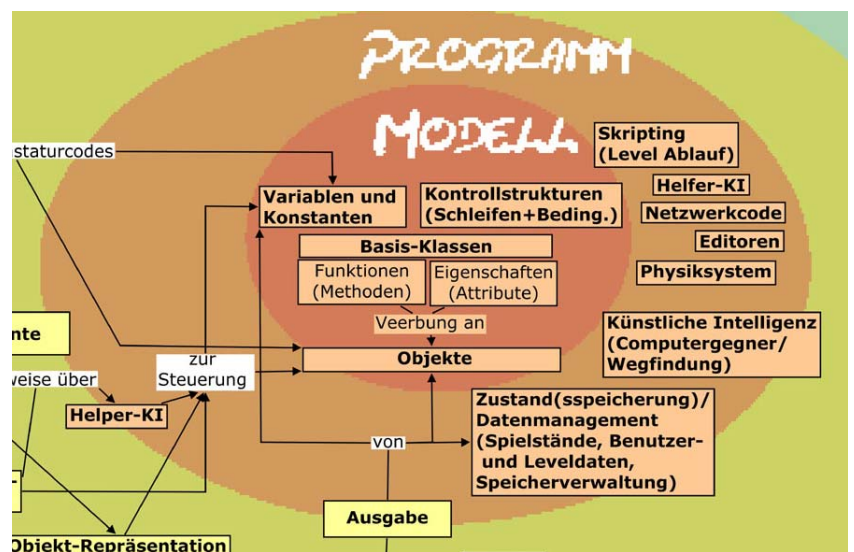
PROGRAMM

MODELL

Skripting (Level Ablauf)

staturcodes

Variablen und Konstanten

Kontrollstrukturen (Schleifen+Beding.)

Helfer-KI

Netzwerkcode

Editoren

Basis-Klassen

Funktionen (Methoden)

Eigenschaften (Attribute)

Physiksystem

Veerbung an

nte

Künstliche Intelligenz (Computergegner/ Wegfindung)

zur Steuerung

Objekte

weise über

Helper-KI

Zustand(sspeicherung)/ Datenmanagement (Spielstände, Benutzer- und Leveldaten, Speicherverwaltung)

von

Ausgabe

Objekt-Repräsentation